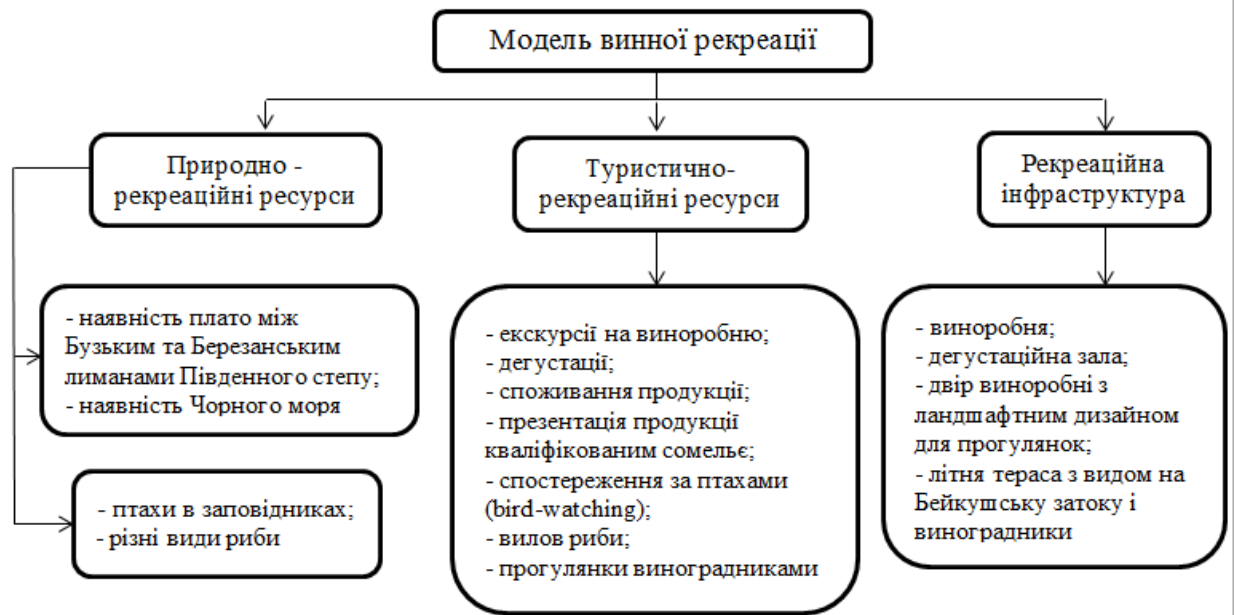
Модель винної рекреації

Природно - рекреаційні ресурси

Туристично-рекреаційні ресурси

Рекреаційна інфраструктура

- наявність плато між Бузьким та Березанським лиманами Південного степу;
- наявність Чорного моря

- птахи в заповідниках;
- різні види риби

- екскурсії на винoробню;
- дегустації;
- споживання продукції;
- презентація продукції кваліфікованим сомельє;
- спостереження за птахами (bird-watching);
- вилов риби;
- прогулянки виноградниками

- винoробня;
- дегустаційна зала;
- двір винoробні з ландшафтним дизайном для прогулянок;
- літня тераса з видом на Бейкушську затоку і виноградники